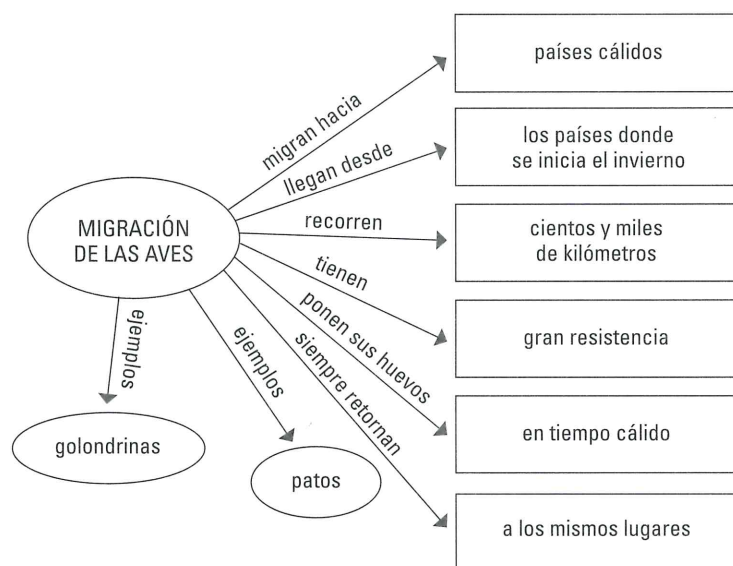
MIGRACIÓN DE LAS AVES

migran hacia
países cálidos

llegan desde
los países donde se inicia el invierno

recorren
cientos y miles de kilómetros

tienen
gran resistencia

ponen sus huevos
en tiempo cálido

siempre retornan
a los mismos lugares

ejemplos
golondrinas

ejemplos
patos